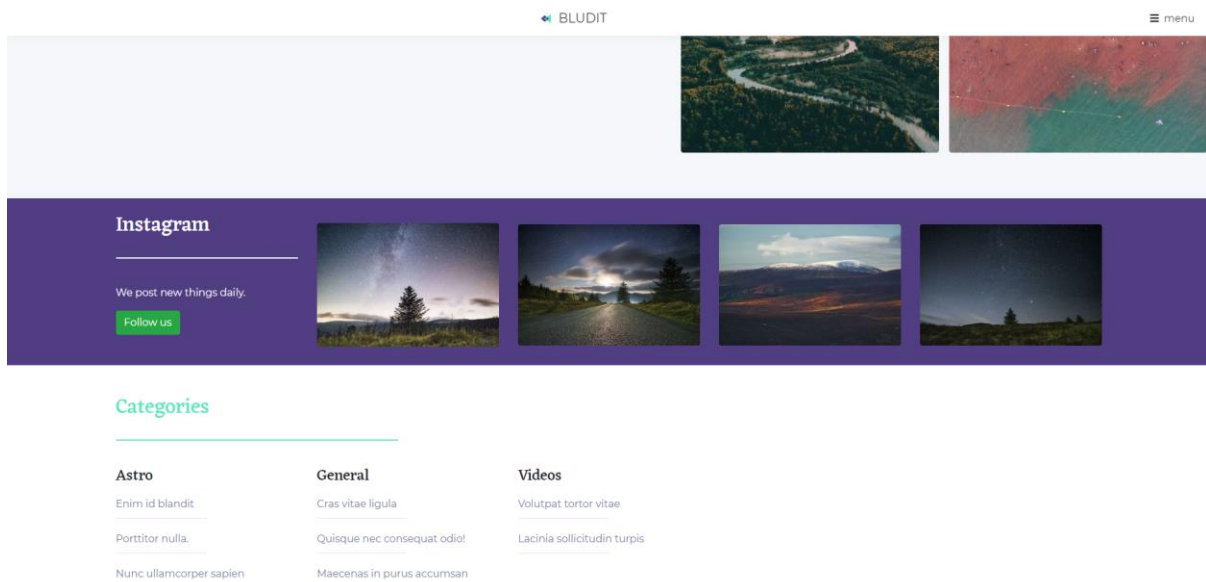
BLUDIT

≡ menu

Instagram

We post new things daily.

Follow us

Categories

Astro

Enim id blandit

Porttitor nulla.

Nunc ullamcorper sapien

General

Cras vitae ligula

Quisque nec consequat odio!

Maecenas in purus accumsan

Videos

Volutpat tortor vitae

Lacinia sollicitudin turpis